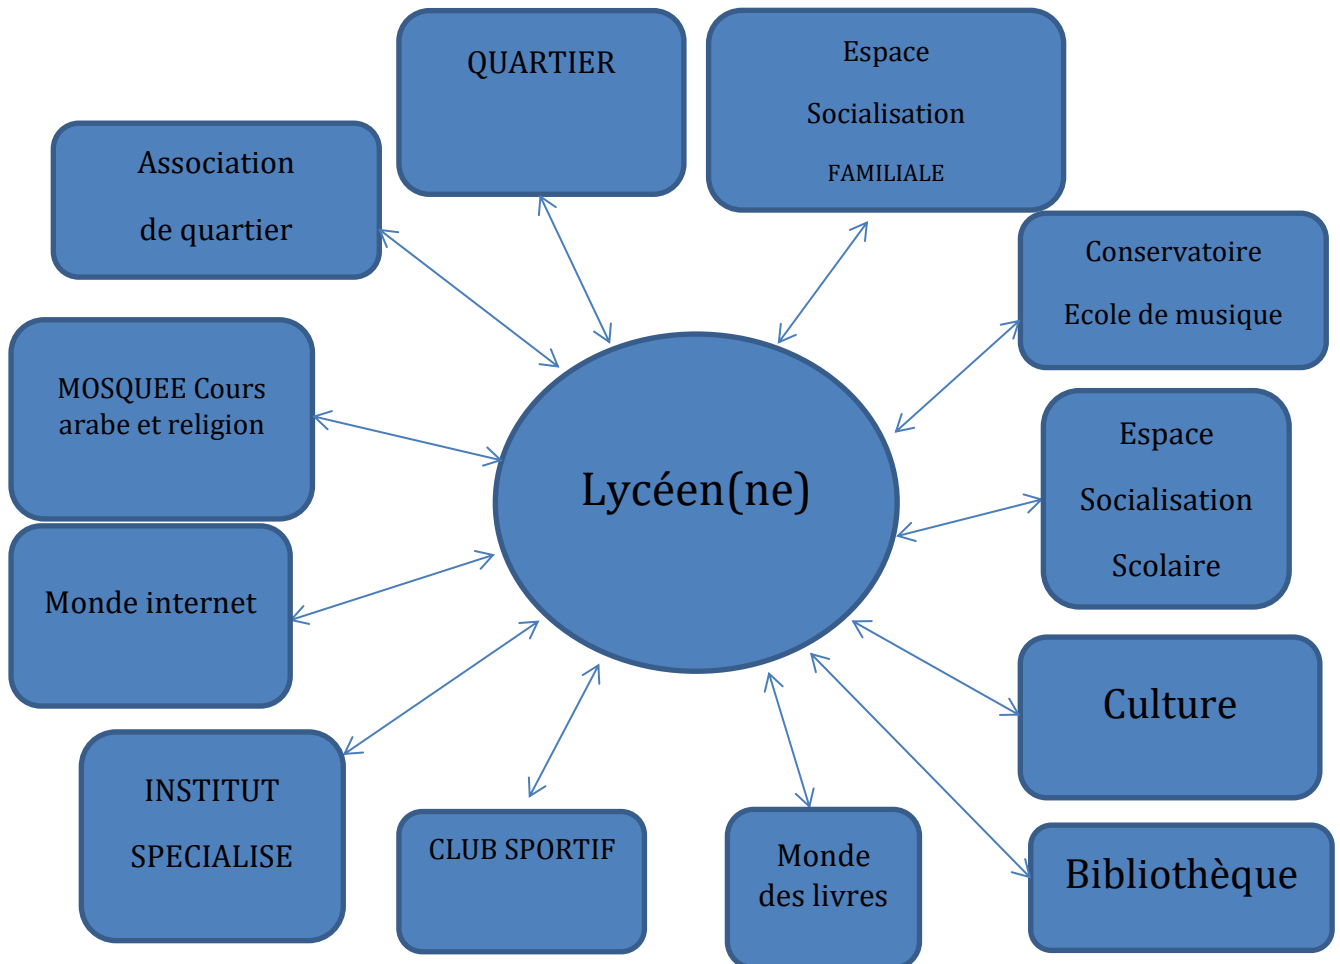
QUARTIER

Espace

Socialisation

FAMILIALE

Association

de quartier

Conservatoire

Ecole de musique

MOSQUEE Cours arabe et religion

Lycéen(ne)

Espace

Socialisation

Scolaire

Monde internet

Culture

INSTITUT

SPECIALISE

CLUB SPORTIF

Monde des livres

Bibliothèque